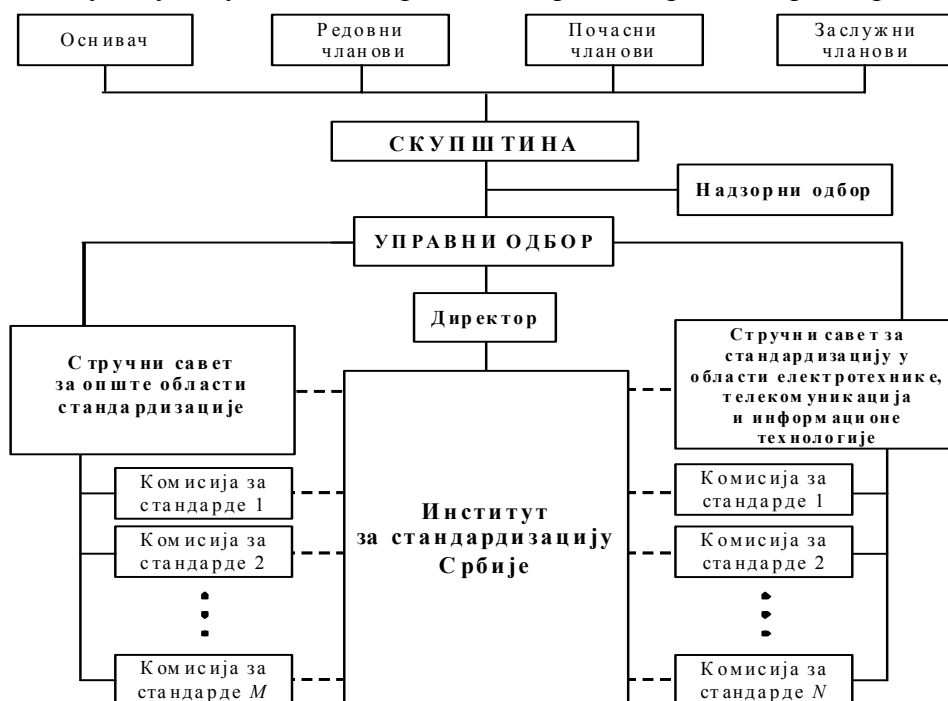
Оснивач

Редовни чланови

Почасни чланови

Заслужни чланови

СКУПШТИНА

Надзорни одбор

УПРАВНИ ОДБОР

Директор

Стручни савет за опште области стандардизације

Стручни савет за стандардизацију у области електротехнике, телекомуникација и информационе технологије

Комисија за стандарде 1

Комисија за стандарде 2

Комисија за стандарде $M$

Институт за стандардизацију Србије

Комисија за стандарде 1

Комисија за стандарде 2

Комисија за стандарде $N$